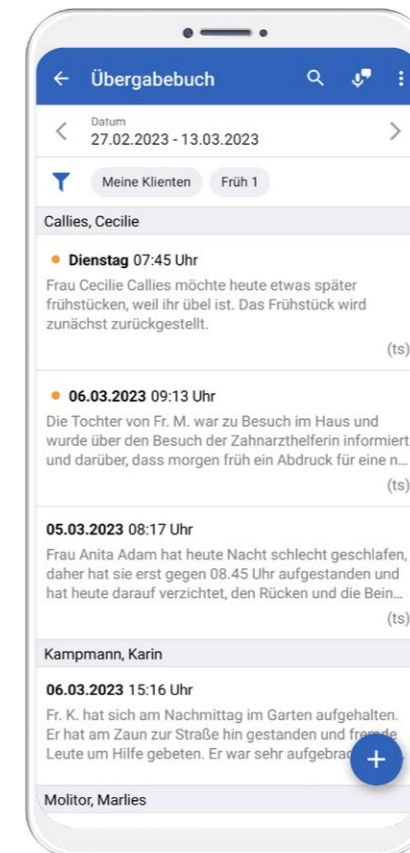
Übergabebuch

Datum
27.02.2023 - 13.03.2023

Meine Klienten
Früh 1

Callies, Cecilie

Dienstag 07:45 Uhr
Frau Cecilie Callies möchte heute etwas später frühstücken, weil ihr übel ist. Das Frühstück wird zunächst zurückgestellt.
(ts)

06.03.2023 09:13 Uhr
Die Tochter von Fr. M. war zu Besuch im Haus und wurde über den Besuch der Zahnarzthelferin informiert und darüber, dass morgen früh ein Abdruck für eine n...
(ts)

05.03.2023 08:17 Uhr
Frau Anita Adam hat heute Nacht schlecht geschlafen, daher hat sie erst gegen 08.45 Uhr aufgestanden und hat heute darauf verzichtet, den Rücken und die Bein...
(ts)

Kampmann, Karin

06.03.2023 15:16 Uhr
Fr. K. hat sich am Nachmittag im Garten aufgehalten. Er hat am Zaun zur Straße hin gestanden und fremde Leute um Hilfe gebeten. Er war sehr aufgebra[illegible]

Molitor, Marlies